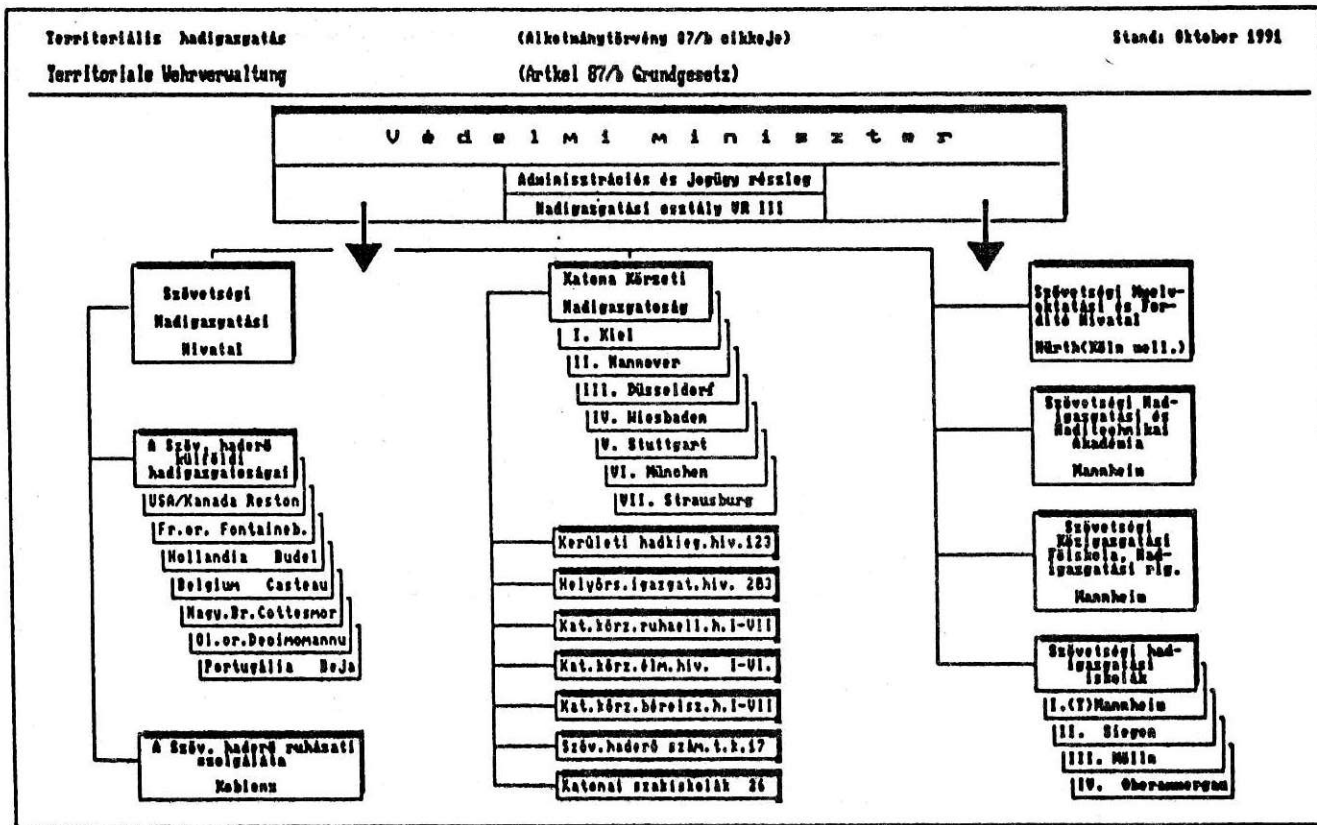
Territoriális hadigazgatás

Territoriale Wehrverwaltung

(Alkotmánytörvény 87/b cikkeje)

(Artikel 87/b Grundgesetz)

Stand: Oktober 1991

V é d e l m i m i n i s z t e r

Adminisztrációs és Jogügy részleg

Hadigazgatási osztály VR III

Szövetségi Hadigazgatási Hivatal

A Szöv. haderő külföldi hadigazgatóságai

USA/Kanada Reston

Fr.or. Fontaineb.

Hollandia Budel

Belgium Casteau

Nagy.Br.Cottesmor

Ol.or.Decimomannu

Portugália Beja

A Szöv. haderő ruházati szolgálata Koblenz

Katona Körzeti Hadigazgatóság

I. Kiel

II. Hannover

III. Düsseldorf

IV. Wiesbaden

V. Stuttgart

VI. München

VII. Strausburg

Kerületi hadkieg.hiv.123

Helyőrs.igazgat.hiv. 283

Kat.körz.ruhaell.h.I-VII

Kat.körz.élm.hiv. I-VI.

Kat.körz.bérelsz.h.I-VII

Szöv.haderő szám.t.k.17

Katonai szakiskolák 26

Szövetségi Nyelvoktatási és Fordító Hivatal

Hürth(Köln mell.)

Szövetségi Hadigazgatási és Haditechnikai Akadémia

Mannheim

Szövetségi Közigazgatási Főiskola, Hadigazgatási rig.

Mannheim

Szövetségi hadigazgatási iskolák

I.(T)Mannheim

II. Siegen

III. Mölln

IV. Oberammergau